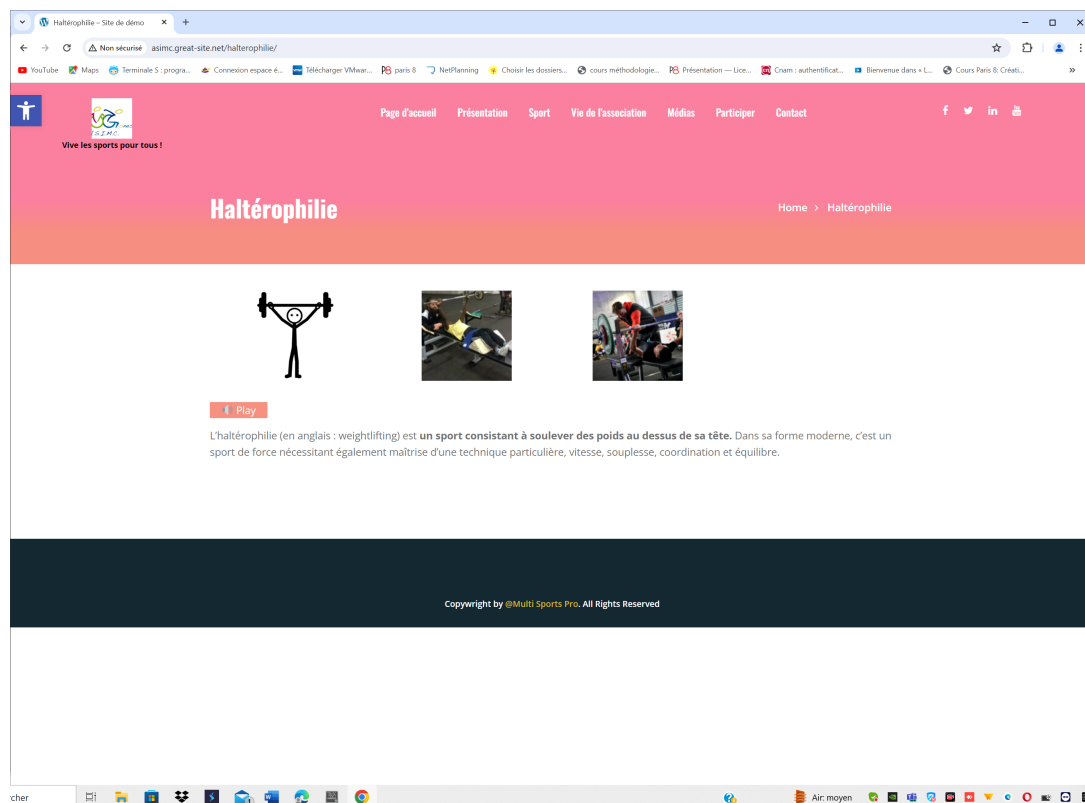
Haltérophilie – Site de démo
Non sécurisé asimc.great-site.net/halterophilie/
YouTube Maps Terminale S : progra... Connexion espace é... Télécharger VMwar... paris 8 NetPlanning Choisir les dossiers... cours méthodologie... Présentation — Lice... Cnam : authentificat... Bienvenue dans « L... Cours Paris 8: Créati...

A.S.I.M.C.
Vive les sports pour tous !

Page d'accueil Présentation Sport Vie de l'association Médias Participer Contact

Haltérophilie

Home > Haltérophilie

Play

L'haltérophilie (en anglais : weightlifting) est **un sport consistant à soulever des poids au dessus de sa tête.** Dans sa forme moderne, c'est un sport de force nécessitant également maîtrise d'une technique particulière, vitesse, souplesse, coordination et équilibre.

Copywright by @Multi Sports Pro. All Rights Reserved

cher
Air: moyen